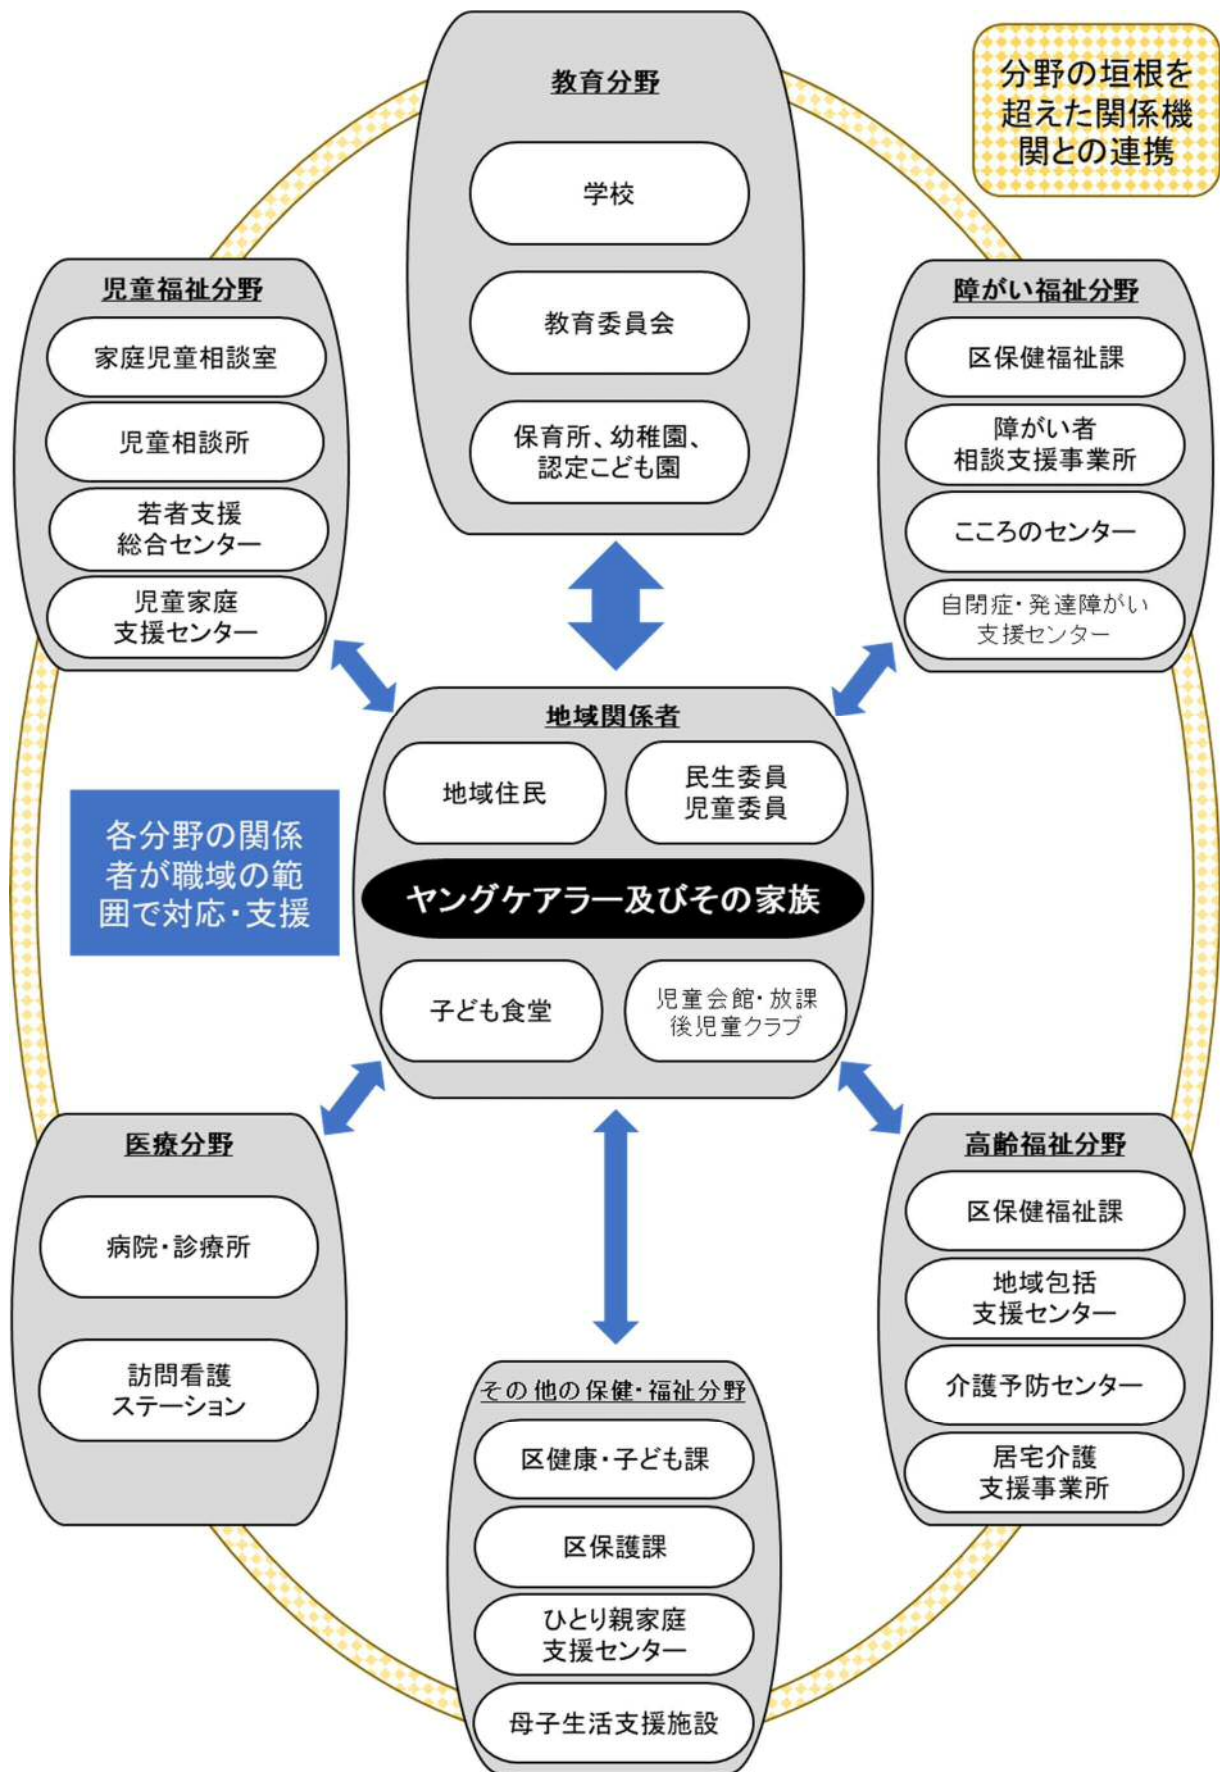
分野の垣根を超えた関係機関との連携

教育分野

学校

教育委員会

保育所、幼稚園、認定こども園

児童福祉分野

家庭児童相談室

児童相談所

若者支援総合センター

児童家庭支援センター

障がい福祉分野

区保健福祉課

障がい者相談支援事業所

こころのセンター

自閉症・発達障がい支援センター

地域関係者

地域住民

民生委員児童委員

ヤングケアラー及びその家族

子ども食堂

児童会館・放課後児童クラブ

各分野の関係者が職域の範囲で対応・支援

医療分野

病院・診療所

訪問看護ステーション

高齢福祉分野

区保健福祉課

地域包括支援センター

介護予防センター

居宅介護支援事業所

その他の保健・福祉分野

区健康・子ども課

区保護課

ひとり親家庭支援センター

母子生活支援施設